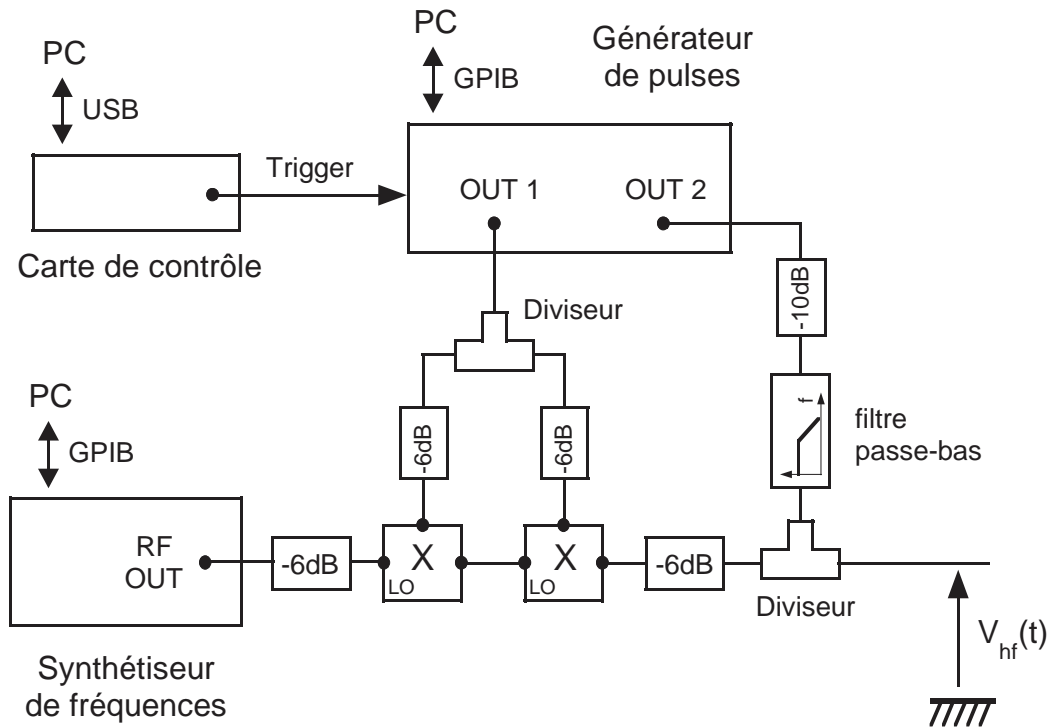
PC
USB
Carte de contrôle
Trigger
PC
GPIB
Générateur de pulses
OUT 1
OUT 2
Diviseur
-10dB
-6dB
-6dB
f
filtre passe-bas
PC
GPIB
RF OUT
-6dB
X
LO
X
LO
-6dB
Diviseur
$V_{hf}(t)$
Synthétiseur de fréquences